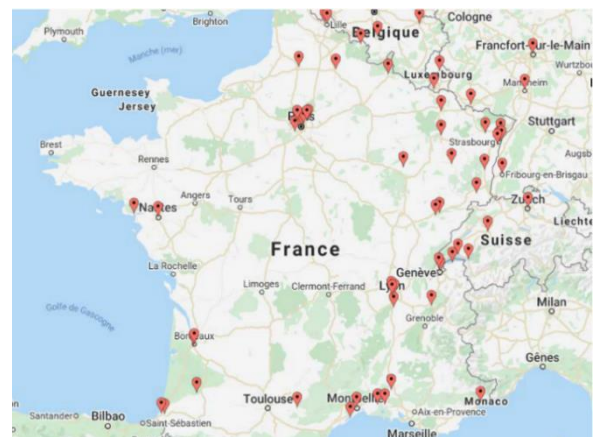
Brighton
Plymouth
Lille
Belgique
Cologne
Francfort-sur-le-Main
Manche (mer)
Wurtzbo
Guernesey
Jersey
Luxembourg
Mannheim
Stuttgart
Brest
Rennes
Paris
Strasbourg
Augsb
Fribourg-en-Brisgau
Angers
Tours
Nantes
Zurich
Liechte
France
Suisse
La Rochelle
Genève
Limoges
Clermont-Ferrand
Lyon
Golfe de Gascogne
Milan
Grenoble
Bordeaux
Gênes
Toulouse
Montpellier
Monaco
Santander
Bilbao
Saint-Sébastien
Aix-en-Provence
Marseille